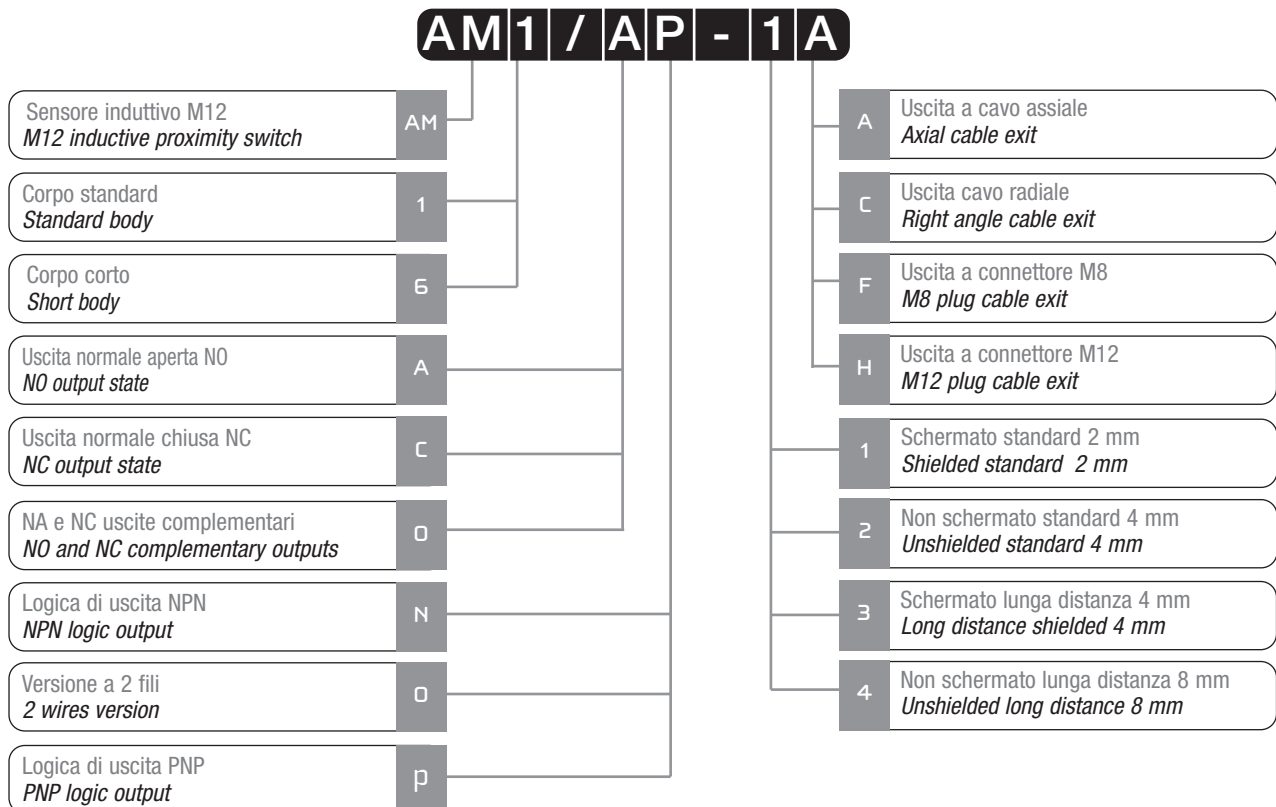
AM 1 / A P - 1 A

Sensore induttivo M12
*M12 inductive proximity switch*
AM

Corpo standard
*Standard body*
1

Corpo corto
*Short body*
6

Uscita normale aperta NO
*NO output state*
A

Uscita normale chiusa NC
*NC output state*
C

NA e NC uscite complementari
*NO and NC complementary outputs*
O

Logica di uscita NPN
*NPN logic output*
N

Versione a 2 fili
*2 wires version*
O

Logica di uscita PNP
*PNP logic output*
p

A
Uscita a cavo assiale
*Axial cable exit*

C
Uscita cavo radiale
*Right angle cable exit*

F
Uscita a connettore M8
*M8 plug cable exit*

H
Uscita a connettore M12
*M12 plug cable exit*

1
Schermato standard 2 mm
*Shielded standard 2 mm*

2
Non schermato standard 4 mm
*Unshielded standard 4 mm*

3
Schermato lunga distanza 4 mm
*Long distance shielded 4 mm*

4
Non schermato lunga distanza 8 mm
*Unshielded long distance 8 mm*